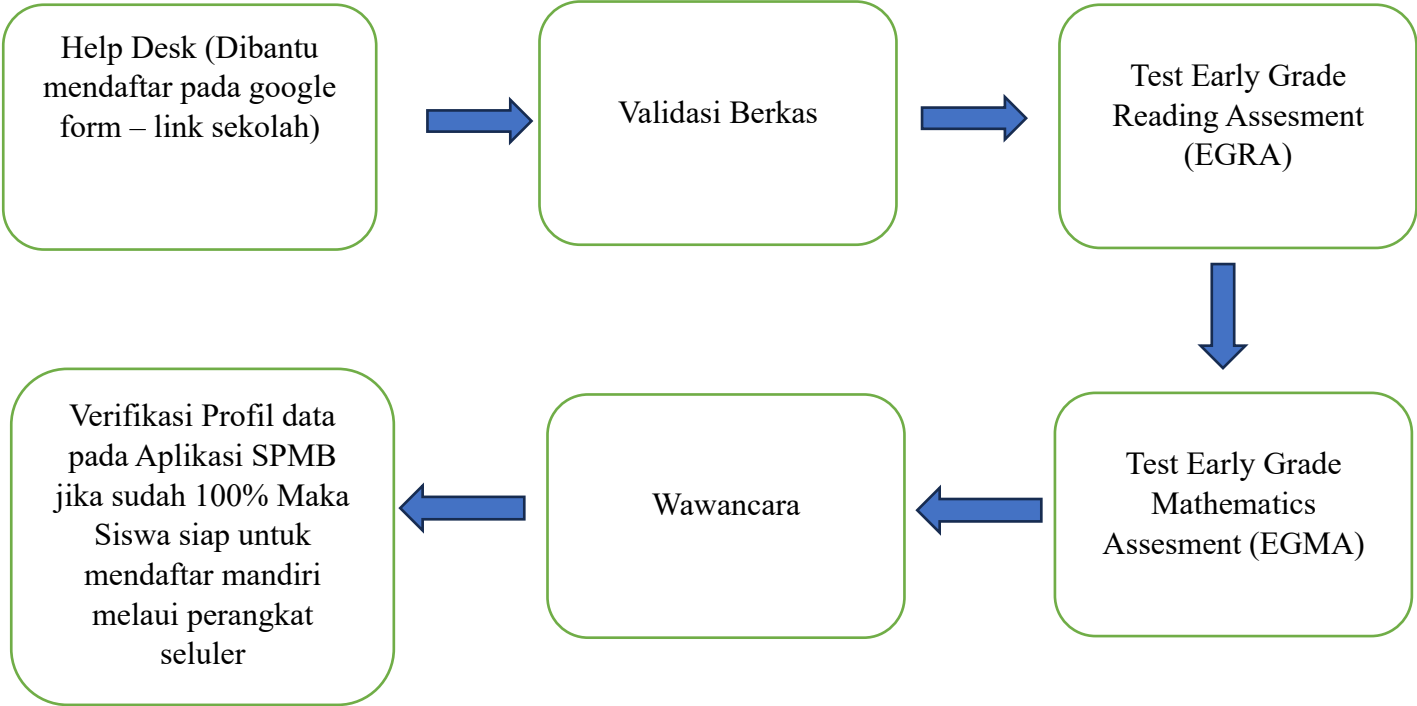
Help Desk (Dibantu mendaftar pada google form – link sekolah)

Validasi Berkas

Test Early Grade Reading Assesment (EGRA)

Test Early Grade Mathematics Assesment (EGMA)

Wawancara

Verifikasi Profil data pada Aplikasi SPMB jika sudah 100% Maka Siswa siap untuk mendaftar mandiri melaui perangkat seluler